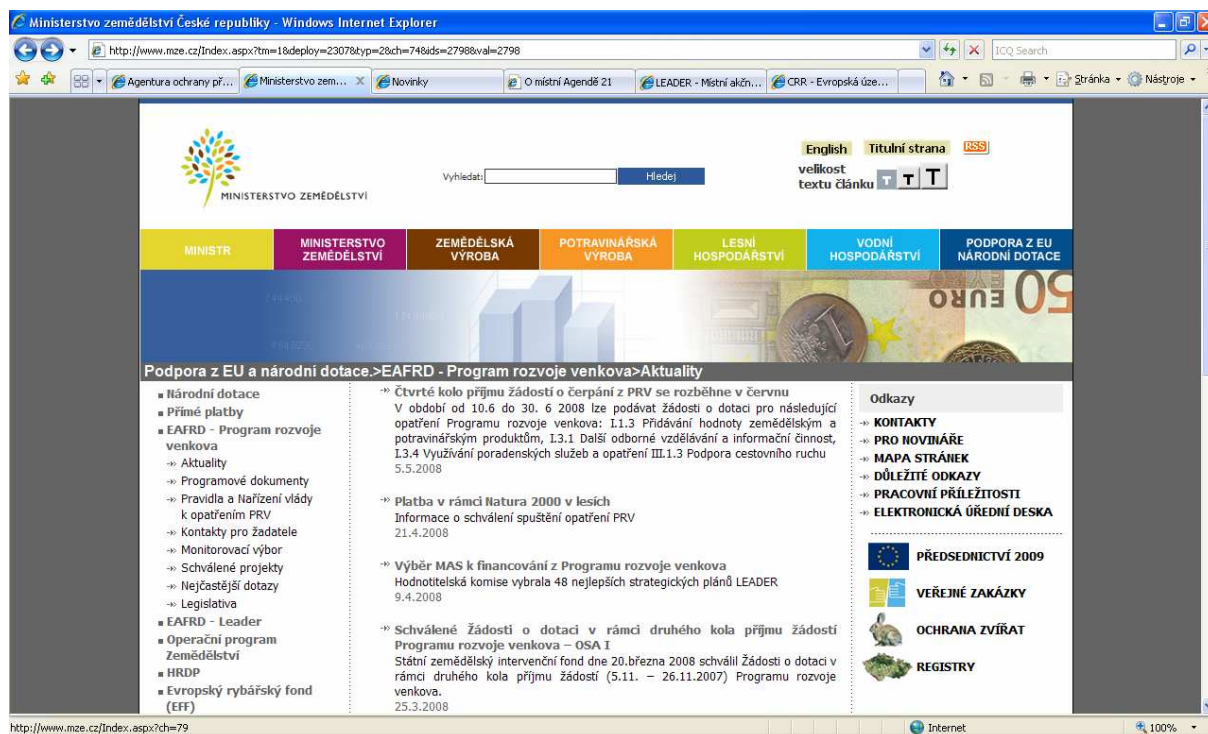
Ministerstvo zemědělství České republiky - Windows Internet Explorer

http://www.mze.cz/Index.aspx?tm=1&deploy=2307&typ=2&ch=74&ids=2798&val=2798

ICQ Search

Agentura ochrany př... | Ministerstvo zem... | Novinky | O místní Agendě 21 | LEADER - Místní akčn... | CRR - Evropská úze...

Stránka · Nástroje ·

MINISTERSTVO ZEMĚDĚLSTVÍ

Vyhledat: Hledej

English Titulní strana RSS

velikost textu článku T T T

MINISTR | MINISTERSTVO ZEMĚDĚLSTVÍ | ZEMĚDĚLSKÁ VÝROBA | POTRAVINÁŘSKÁ VÝROBA | LESNÍ HOSPODÁŘSTVÍ | VODNÍ HOSPODÁŘSTVÍ | PODPORA Z EU NÁRODNÍ DOTACE

Podpora z EU a národní dotace.>EAFRD - Program rozvoje venkova>Aktuality

Národní dotace
Přímé platby
EAFRD - Program rozvoje venkova
Aktuality
Programové dokumenty
Pravidla a Nařízení vlády k opatřením PRV
Kontakty pro žadatele
Monitorovací výbor
Schválené projekty
Nejčastější dotazy
Legislativa
EAFRD - Leader
Operační program Zemědělství
HRDP
Evropský rybářský fond (EFF)

Čtvrté kolo příjmu žádostí o čerpání z PRV se rozběhne v červnu
V období od 10.6 do 30. 6 2008 lze podávat žádosti o dotaci pro následující opatření Programu rozvoje venkova: I.1.3 Přidávání hodnoty zemědělským a potravinářským produktům, I.3.1 Další odborné vzdělávání a informační činnost, I.3.4 Využívání poradenských služeb a opatření III.1.3 Podpora cestovního ruchu
5.5.2008

Platba v rámci Natura 2000 v lesích
Informace o schválení spuštění opatření PRV
21.4.2008

Výběr MAS k financování z Programu rozvoje venkova
Hodnotitelská komise vybrala 48 nejlepších strategických plánů LEADER
9.4.2008

Schválené Žádosti o dotaci v rámci druhého kola příjmu žádostí Programu rozvoje venkova – OSA I
Státní zemědělský intervenční fond dne 20.března 2008 schválil Žádosti o dotaci v rámci druhého kola příjmu žádostí (5.11. – 26.11.2007) Programu rozvoje venkova.
25.3.2008

Odkazy
KONTAKTY
PRO NOVINÁŘE
MAPA STRÁNEK
DŮLEŽITÉ ODKAZY
PRACOVNÍ PŘÍLEŽITOSTI
ELEKTRONICKÁ ÚŘEDNÍ DESKA

PŘEDSEDNICTVÍ 2009
VEŘEJNÉ ZAKÁZKY
OCHRANA ZVÍŘAT
REGISTRY

http://www.mze.cz/Index.aspx?ch=79

Internet

100%